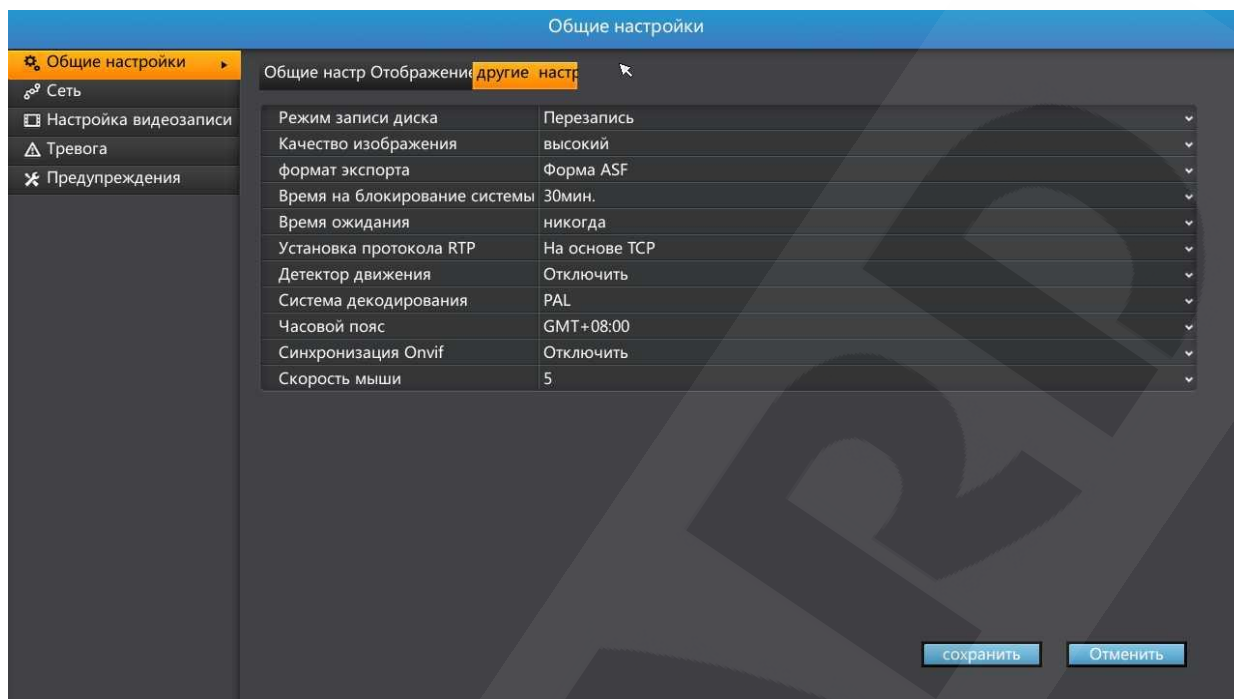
Общие настройки

Общие настройки
Сеть
Настройка видеозаписи
Тревога
Предупреждения

Общие настр Отображение другие настр

| Режим записи диска | Перезапись |
|---|---|
| Качество изображения | высокий |
| формат экспорта | Форма ASF |
| Время на блокирование системы | 30мин. |
| Время ожидания | никогда |
| Установка протокола RTP | На основе TCP |
| Детектор движения | Отключить |
| Система декодирования | PAL |
| Часовой пояс | GMT+08:00 |
| Синхронизация Onvif | Отключить |
| Скорость мыши | 5 |

сохранить
Отменить